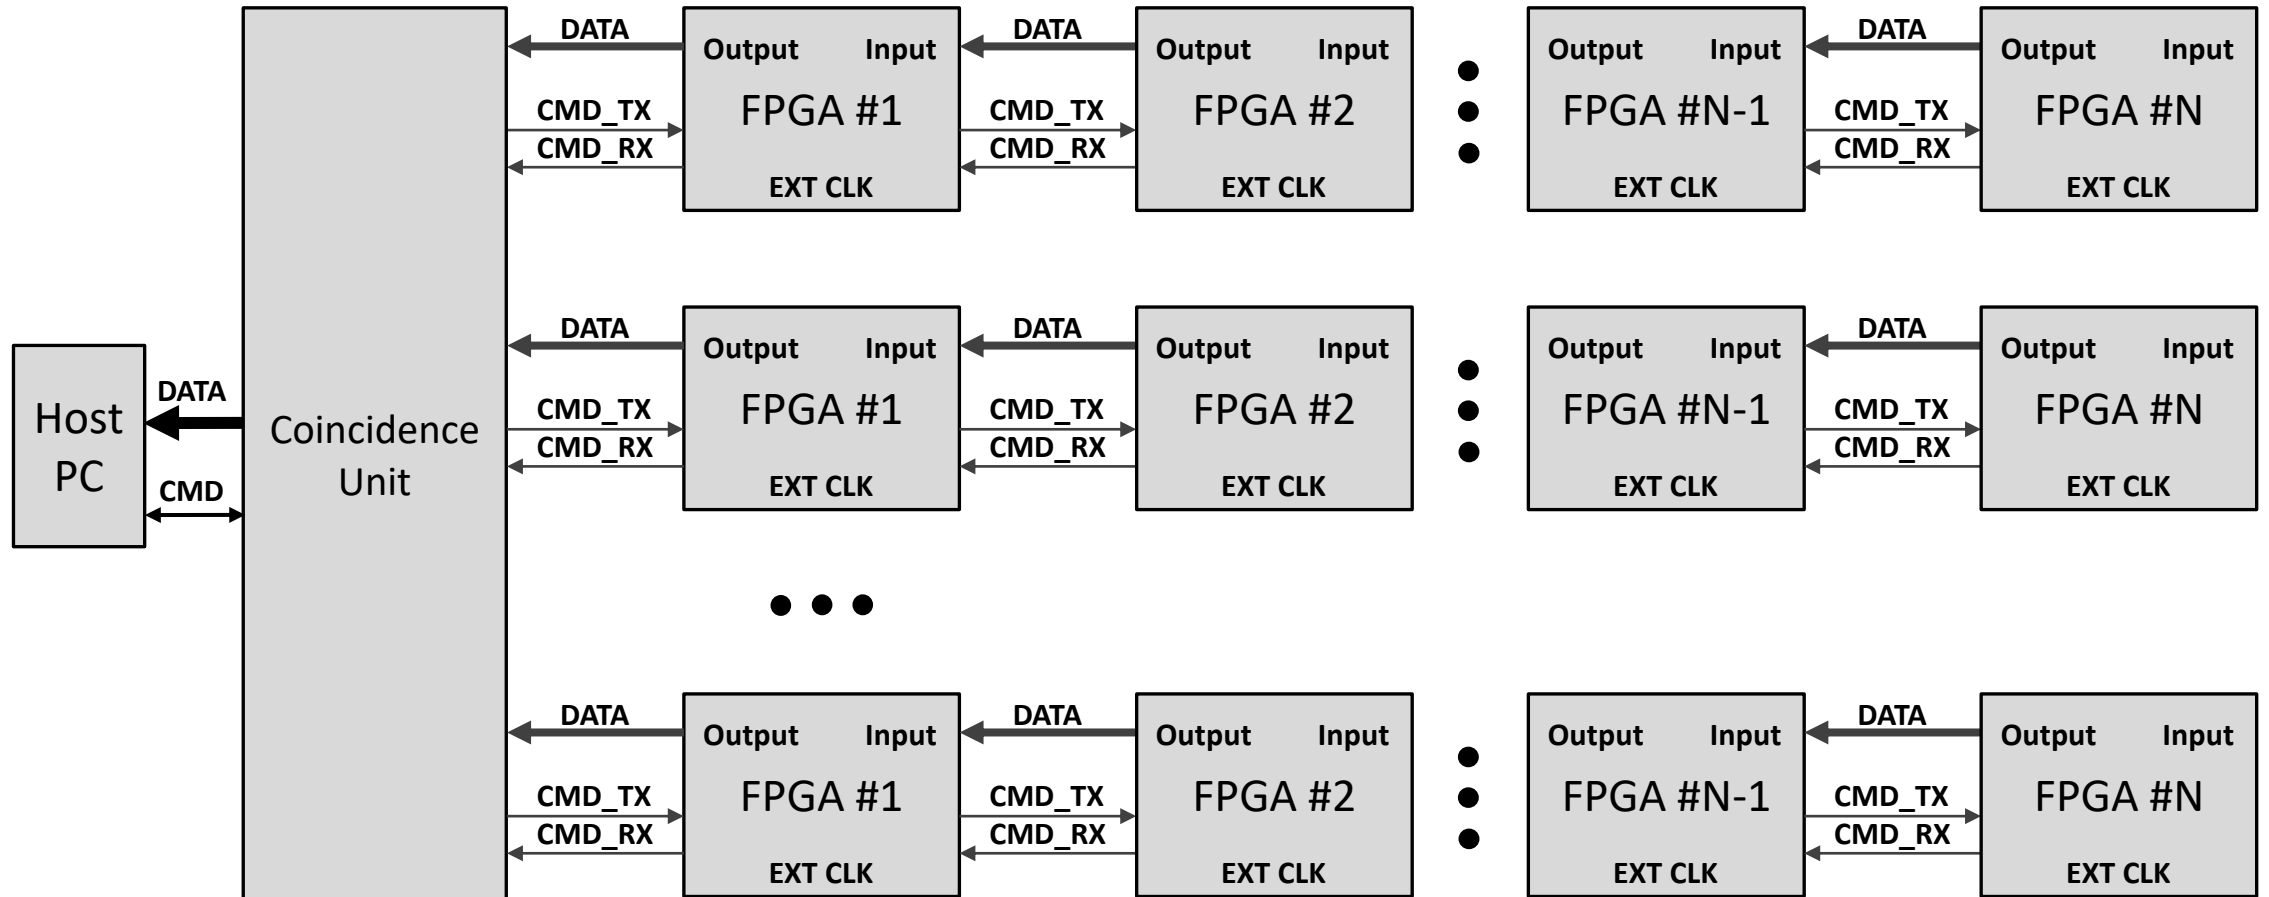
DATA
Output Input
FPGA #1
CMD_TX
CMD_RX
EXT CLK

DATA
Output Input
FPGA #2
CMD_TX
CMD_RX
EXT CLK

Output Input
FPGA #N-1
EXT CLK

DATA
Output Input
FPGA #N
CMD_TX
CMD_RX
EXT CLK

Host PC
DATA
CMD
Coincidence Unit

DATA
Output Input
FPGA #1
CMD_TX
CMD_RX
EXT CLK

DATA
Output Input
FPGA #2
CMD_TX
CMD_RX
EXT CLK

Output Input
FPGA #N-1
EXT CLK

DATA
Output Input
FPGA #N
CMD_TX
CMD_RX
EXT CLK

DATA
Output Input
FPGA #1
CMD_TX
CMD_RX
EXT CLK

DATA
Output Input
FPGA #2
CMD_TX
CMD_RX
EXT CLK

Output Input
FPGA #N-1
EXT CLK

DATA
Output Input
FPGA #N
CMD_TX
CMD_RX
EXT CLK